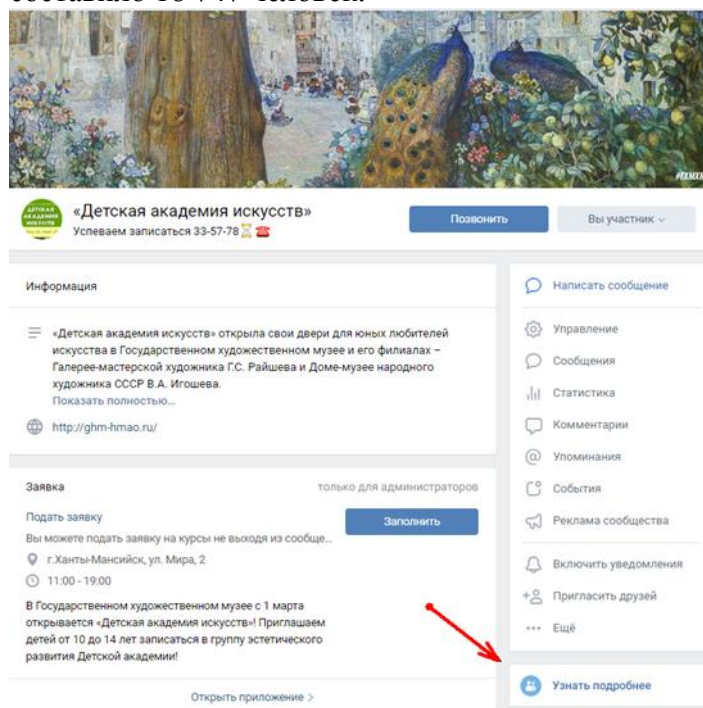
«Детская академия искусств»
Успеваем записаться 33-57-78

Позвонить
Вы участник

Информация

«Детская академия искусств» открыла свои двери для юных любителей искусства в Государственном художественном музее и его филиалах – Галерее-мастерской художника Г.С. Райшева и Доме-музее народного художника СССР В.А. Игошева.
Показать полностью...

http://ghm-hmao.ru/

Заявка
только для администраторов

Подать заявку
Вы можете подать заявку на курсы не выходя из сообще...
Заполнить
г.Ханты-Мансийск, ул. Мира, 2
11:00 - 19:00

В Государственном художественном музее с 1 марта открывается «Детская академия искусств»! Приглашаем детей от 10 до 14 лет записаться в группу эстетического развития Детской академии!

Открыть приложение >

Написать сообщение
Управление
Сообщения
Статистика
Комментарии
Упоминания
События
Реклама сообщества
Включить уведомления
Пригласить друзей
Ещё
Узнать подробнее